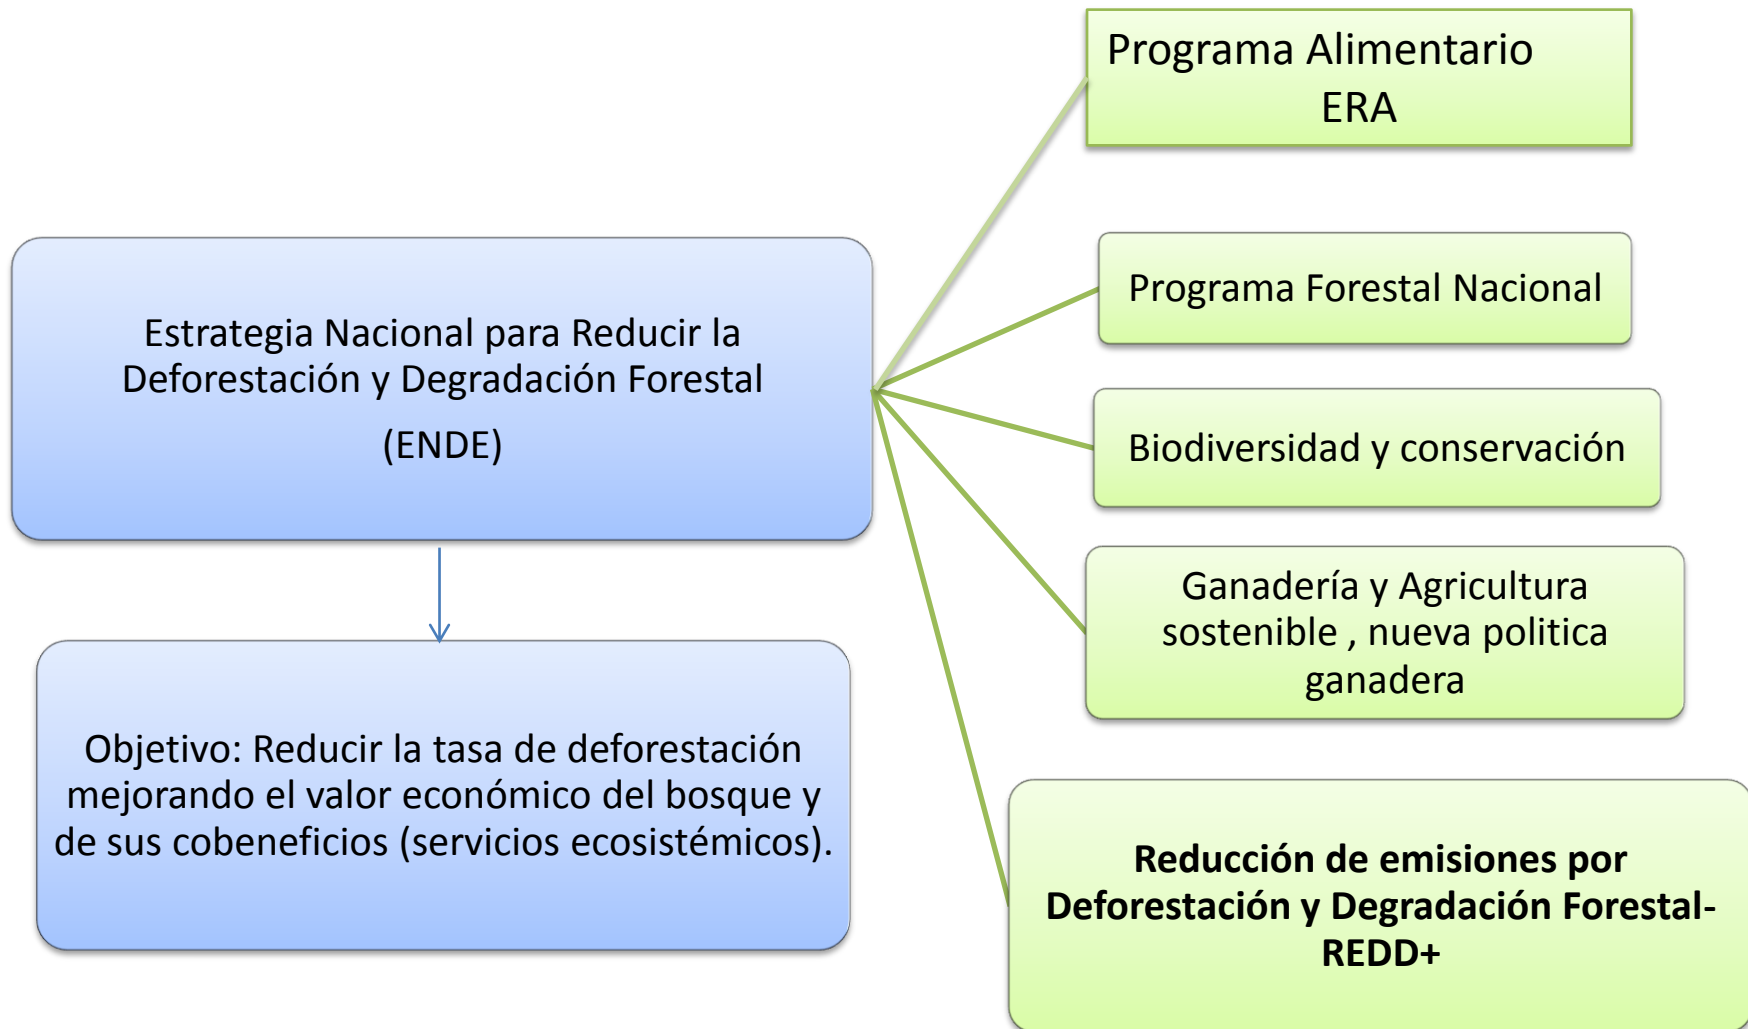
Estrategia Nacional para Reducir la Deforestación y Degradación Forestal

(ENDE)

Objetivo: Reducir la tasa de deforestación mejorando el valor económico del bosque y de sus cobeneficios (servicios ecosistémicos).

Programa Alimentario ERA

Programa Forestal Nacional

Biodiversidad y conservación

Ganadería y Agricultura sostenible , nueva politica ganadera

**Reducción de emisiones por Deforestación y Degradación Forestal-REDD+**